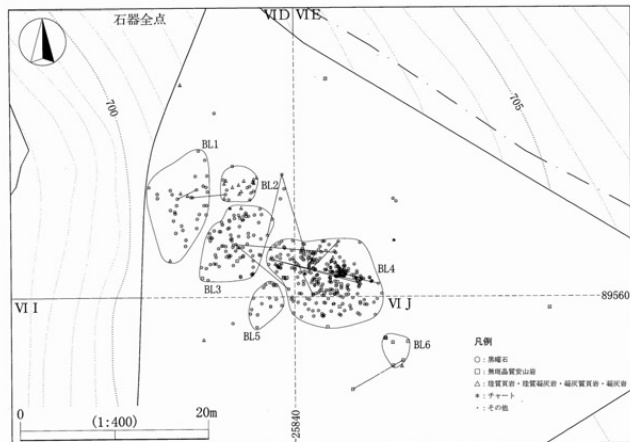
石器全点

VI D VI E

700

705

BL1

BL2

BL3

BL4

BL5

BL6

VI I

VI J

-89560

-25840

0

(1:400)

20m

凡例
○：黒曜石
□：無斑晶質安山岩
△：珪質頁岩・珪質凝灰岩・凝灰質頁岩・凝灰岩
＊：チャート
・：その他